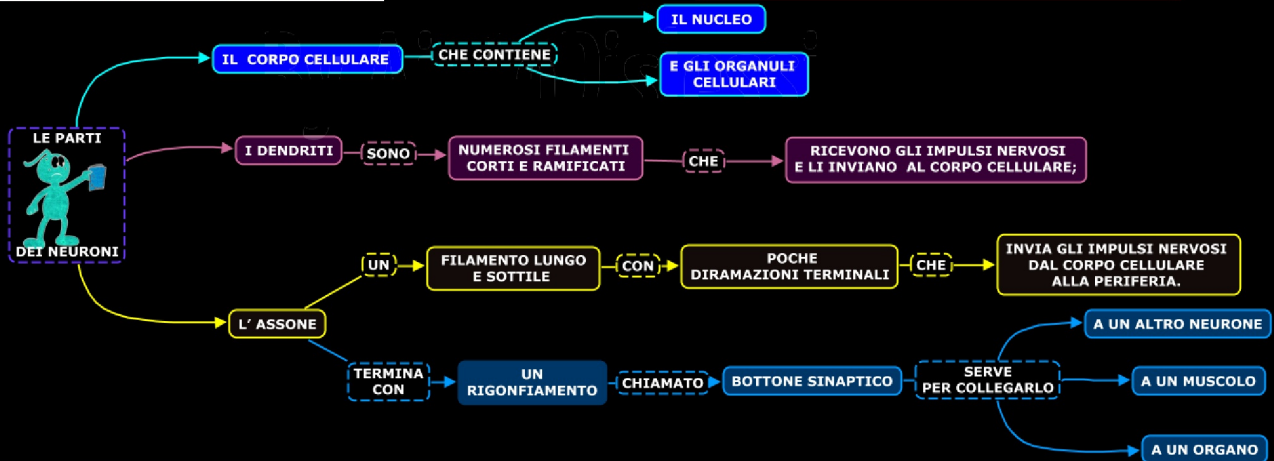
LE PARTI

DEI NEURONI

IL CORPO CELLULARE

CHE CONTIENE

IL NUCLEO

E GLI ORGANULI CELLULARI

I DENDRITI

SONO

NUMEROSI FILAMENTI CORTI E RAMIFICATI

CHE

RICEVONO GLI IMPULSI NERVOSI E LI INVIANO AL CORPO CELLULARE;

L' ASSONE

UN

FILAMENTO LUNGO E SOTTILE

CON

POCHE DIRAMAZIONI TERMINALI

CHE

INVIA GLI IMPULSI NERVOSI DAL CORPO CELLULARE ALLA PERIFERIA.

TERMINA CON

UN RIGONFIAMENTO

CHIAMATO

BOTTONE SINAPTICO

SERVE PER COLLEGARLO

A UN ALTRO NEURONE

A UN MUSCOLO

A UN ORGANO